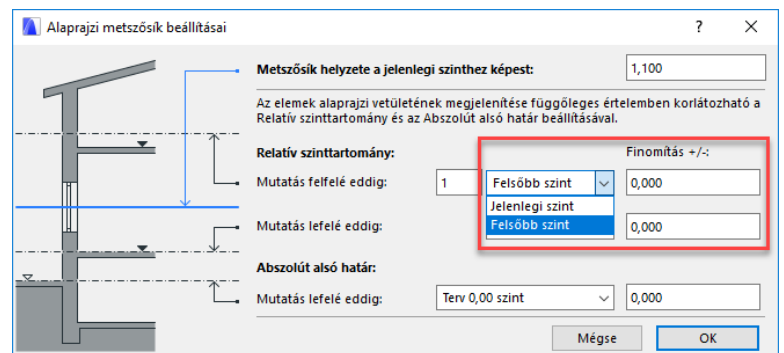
Alaprajzi metszősík beállításai

?

Metszősík helyzete a jelenlegi szinthez képest:

1,100

Az elemek alaprajzi vetületének megjelenítése függőleges értelemben korlátozható a Relatív szinttartomány és az Abszolút alsó határ beállításával.

Relatív szinttartomány:

Finomítás +/-:

Mutatás felfelé eddig:

1

Felsőbb szint

0,000

Jelenlegi szint

Felsőbb szint

Mutatás lefelé eddig:

0,000

Abszolút alsó határ:

Mutatás lefelé eddig:

Terv 0,00 szint

0,000

Mégse

OK